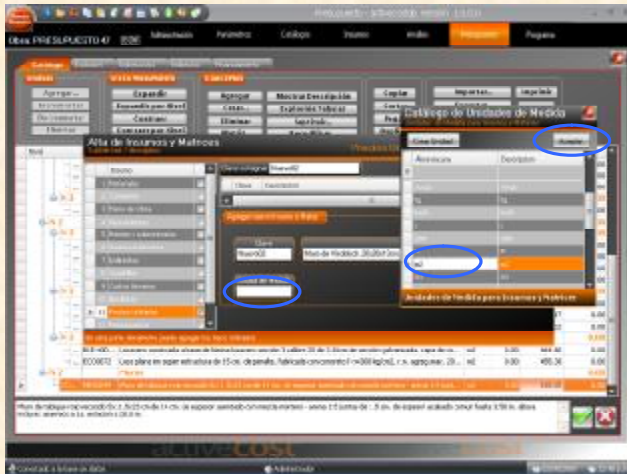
Presupuesto - activecostp versión 1.0.0.0

Obra: PRESUPUESTO 47

Administración | Parámetros | Catálogos | Insumos | Medios | Presupuesto | Programa

Catálogo

Unidades

Agregar... | Incrementar | Decrementar | Eliminar

Vista Presupuesto

Expandir | Expandir por Nivel | Contraer | Contraer por Nivel

Conceptos

Agregar | Mostrar Descripción | Crear... | Explosión Insumos | Eliminar | Sustituir... | Mover | Renombrar

Copiar | Cortar | Pegar

Importar... | Exportar... | Imprimir

Alta de Insumos y Matrices

Clave

1. Materiales
2. Mano de Obra
3. Equipo
4. Herramienta
5. Básicos
6. Auxiliares
7. Subcontratos
8. Fletes
9. Cuadrillas
10. Matrices

Clave Insumo | Descripción

Agregar un insumo a Base

Clave | Unidad

Muro de Hidrilock 20x20x4

Un clic para desplegar para agregar los tipos de insumo

Catálogo de Unidades de Medida

Crear Unidad | Aceptar

Abreviatura | Descripción

m2 | m2

Unidades de Medida para Insumos y Matrices

BLK-100 | ECO0072 | m2 | 0.00 | 455.36 | 0.00

Muro de tabique rojo recocido ...

activeCost

Conectado a Base de Datos | Administrador